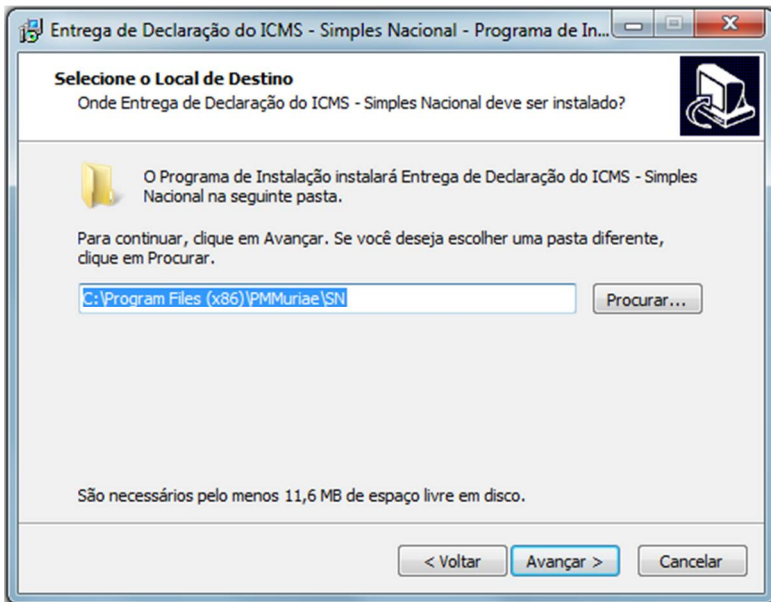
Entrega de Declaração do ICMS - Simples Nacional - Programa de In...

Selecione o Local de Destino
Onde Entrega de Declaração do ICMS - Simples Nacional deve ser instalado?

O Programa de Instalação instalará Entrega de Declaração do ICMS - Simples Nacional na seguinte pasta.

Para continuar, clique em Avançar. Se você deseja escolher uma pasta diferente, clique em Procurar.

C:\Program Files (x86)\PMMuriae\SN

Procurar...

São necessários pelo menos 11,6 MB de espaço livre em disco.

< Voltar

Avançar >

Cancelar